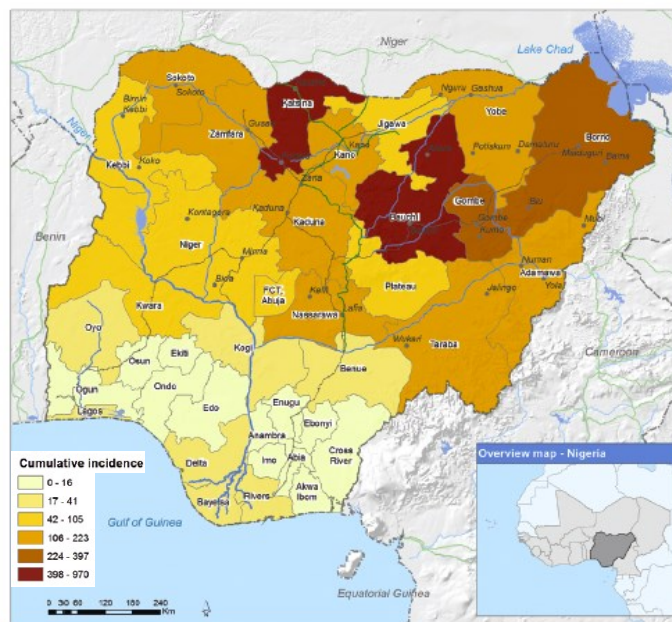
Niger
Lake Chad
Sokoto
Sokoto
Birnin Kebbi
Niger
Katsina
Zamfara
Gusau
Jigawa
Nguru
Gashua
Yobe
Borno
Potiskum
Damaturu
Maiduguri
Dikwa
Kebbi
Kano
Kano
Kaduna
Zaria
Gombe
Gombe
Bauchi
Bauchi
Biu
Kumo
Mubi
Kontagora
Kaduna
Kaduna
Niger
Minna
Bida
FCT, Abuja
Numan
Adamawa
Yola
Jalingo
Plateau
Jos
Nasarawa
Keffi
Lafia
Kwara
Benin
Oyo
Ekiti
Kogi
Wukari
Taraba
Osun
Ondo
Benue
Cameroon
Ogun
Lagos
Edo
Enugu
Ebonyi
Anambra
Imo
Abia
Cross River
Akwa Ibom
Delta
Bayelsa
Rivers
Cumulative incidence
0 - 16
17 - 41
42 - 105
106 - 223
224 - 397
398 - 970
Gulf of Guinea
Equatorial Guinea
Overview map - Nigeria
0 30 60 120 180 240 Km